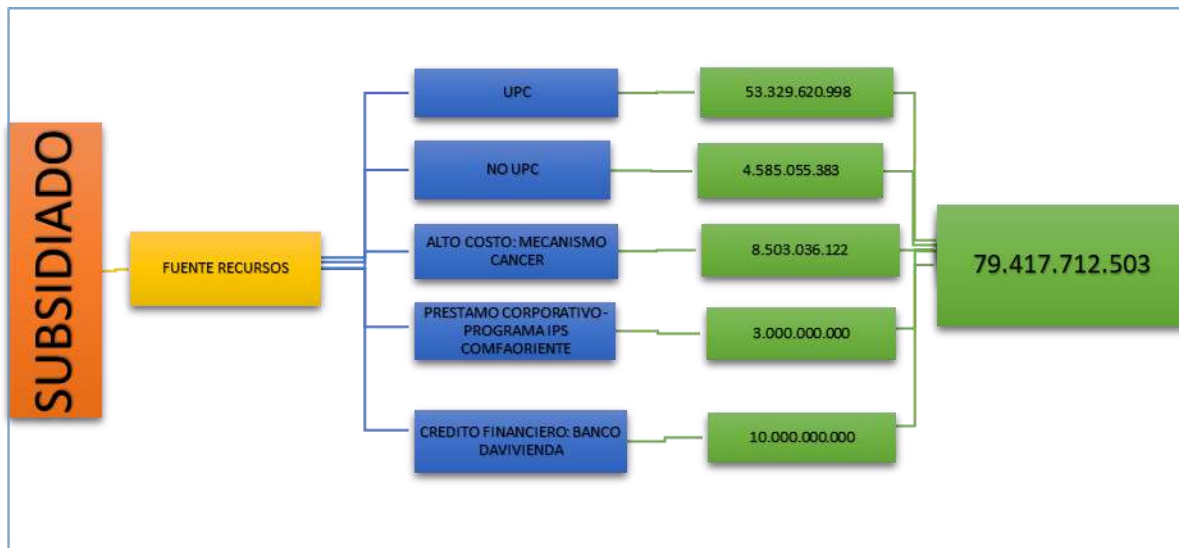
SUBSIDIADO

FUENTE RECURSOS

UPC

53.329.620.998

NO UPC

4.585.055.383

ALTO COSTO: MECANISMO CANCER

8.503.036.122

PRESTAMO CORPORATIVO - PROGRAMA IPS COMFAORIENTE

3.000.000.000

CREDITO FINANCIERO: BANCO DAVIVIENDA

10.000.000.000

79.417.712.503